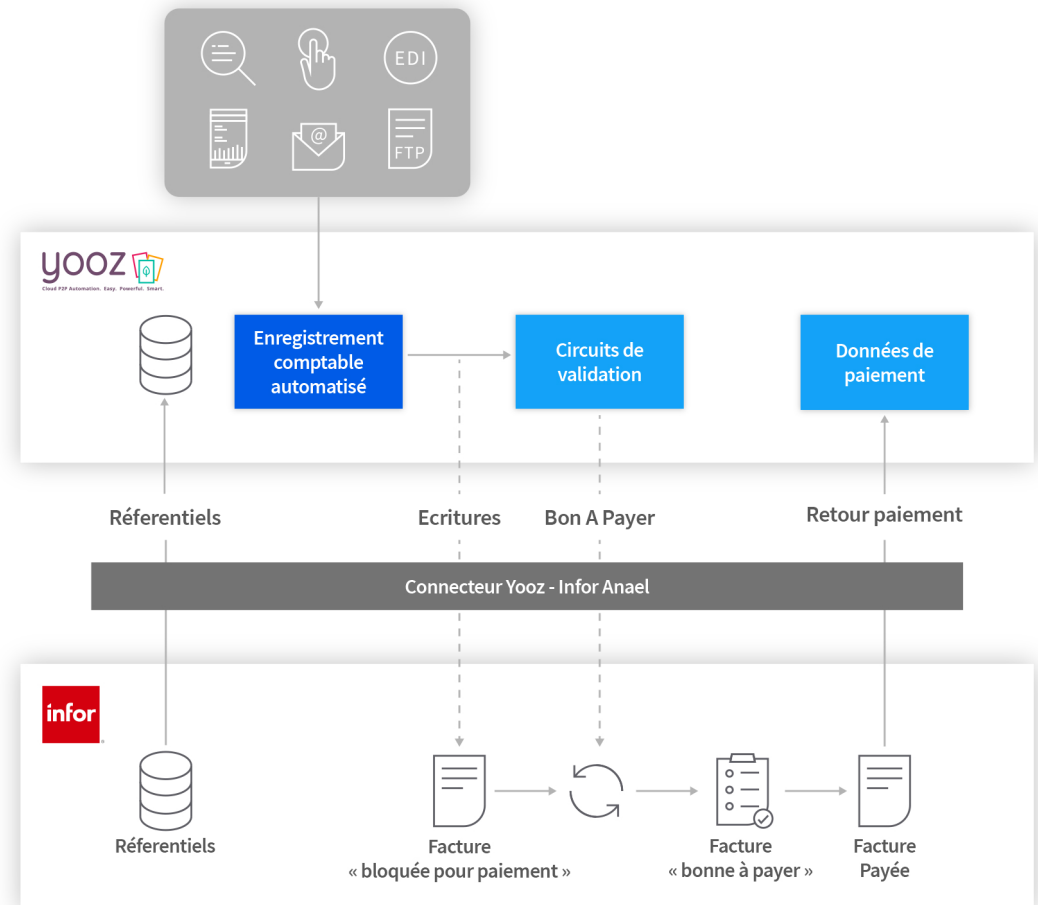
EDI

FTP

yooz
Cloud P2P Automation. Easy. Powerful. Smart.

Enregistrement comptable automatisé

Circuits de validation

Données de paiement

Réferentiels

Ecritures

Bon A Payer

Retour paiement

Connecteur Yooz - Infor Anael

infor

Réferentiels

Facture « bloquée pour paiement »

Facture « bonne à payer »

Facture Payée